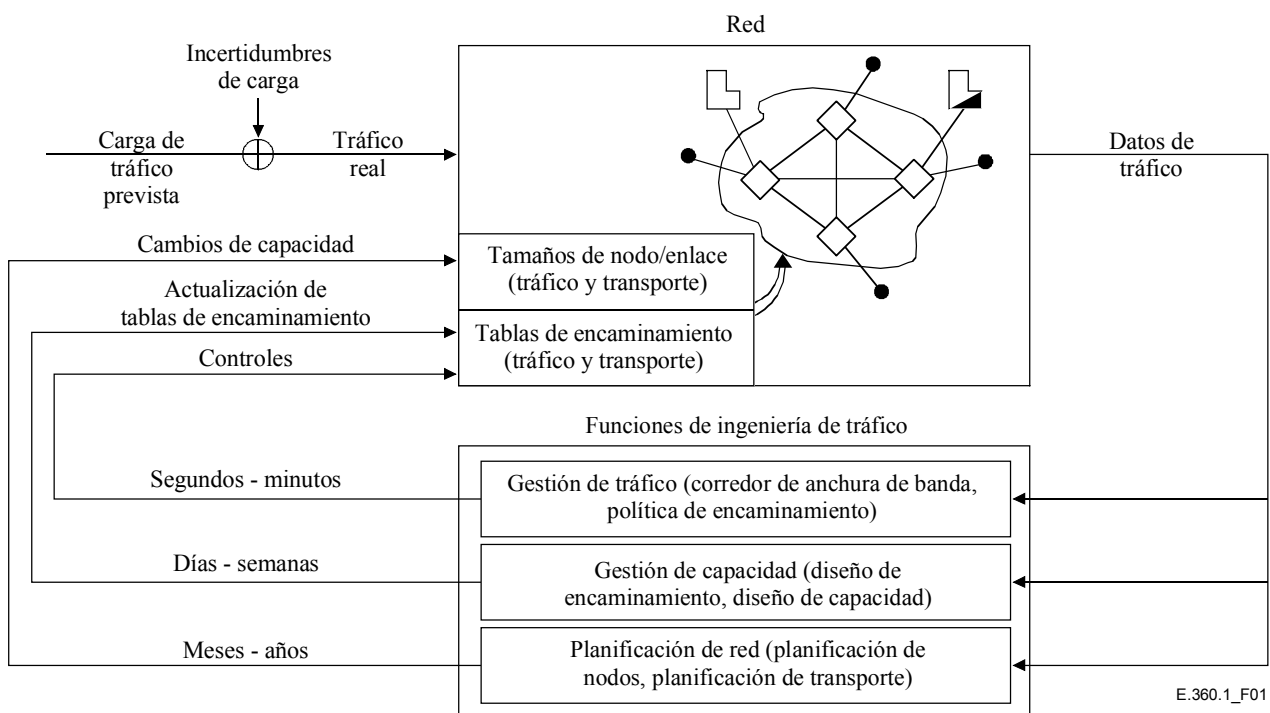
Red

Incertidumbres de carga

Carga de tráfico prevista

Tráfico real

Datos de tráfico

Cambios de capacidad

Tamaños de nodo/enlace (tráfico y transporte)

Actualización de tablas de encaminamiento

Tablas de encaminamiento (tráfico y transporte)

Controles

Funciones de ingeniería de tráfico

Segundos - minutos

Gestión de tráfico (corredor de anchura de banda, política de encaminamiento)

Días - semanas

Gestión de capacidad (diseño de encaminamiento, diseño de capacidad)

Meses - años

Planificación de red (planificación de nodos, planificación de transporte)

E.360.1_F01